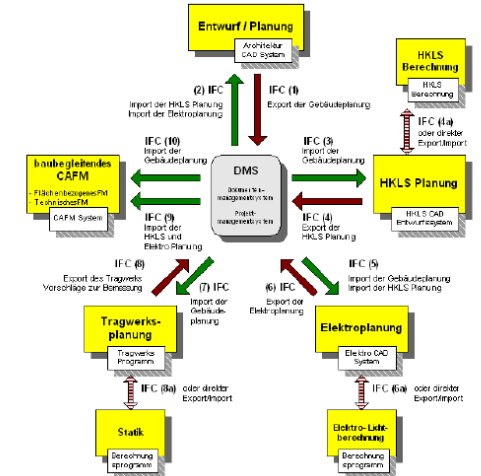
Entwurf / Planung

Architektur CAD System

(2) IFC
Import der HKLS Planung
Import der Elektroplanung

IFC (1)
Export der Gebäudeplanung

HKLS Berechnung

HKLS Berechnung

IFC (4a)
oder direkter Export/Import

IFC (10)
Import der Gebäudeplanung

baubegleitendes CAFM
- Flächenbezogenes FM
- Technisches FM

CAFM System

DMS
Dokumentenmanagementsystem
Projektmanagementsystem

IFC (3)
Import der Gebäudeplanung

HKLS Planung

HKLS CAD Entwurfsystem

IFC (9)
Import der HKLS und Elektro Planung

IFC (4)
Export der HKLS Planung

IFC (8)
Export des Tragwerks Vorschläge zur Bemessung

(7) IFC
Import der Gebäudeplanung

(6) IFC
Export der Elektroplanung

IFC (5)
Import der Gebäudeplanung
Import der HKLS Planung

Tragwerksplanung

Tragwerks Programm

Elektroplanung

Elektro CAD System

IFC (8a)
oder direkter Export/Import

IFC (6a)
oder direkter Export/Import

Statik

Berechnungsprogramm

Elektro- Lichtberechnung

Berechnungsprogramm